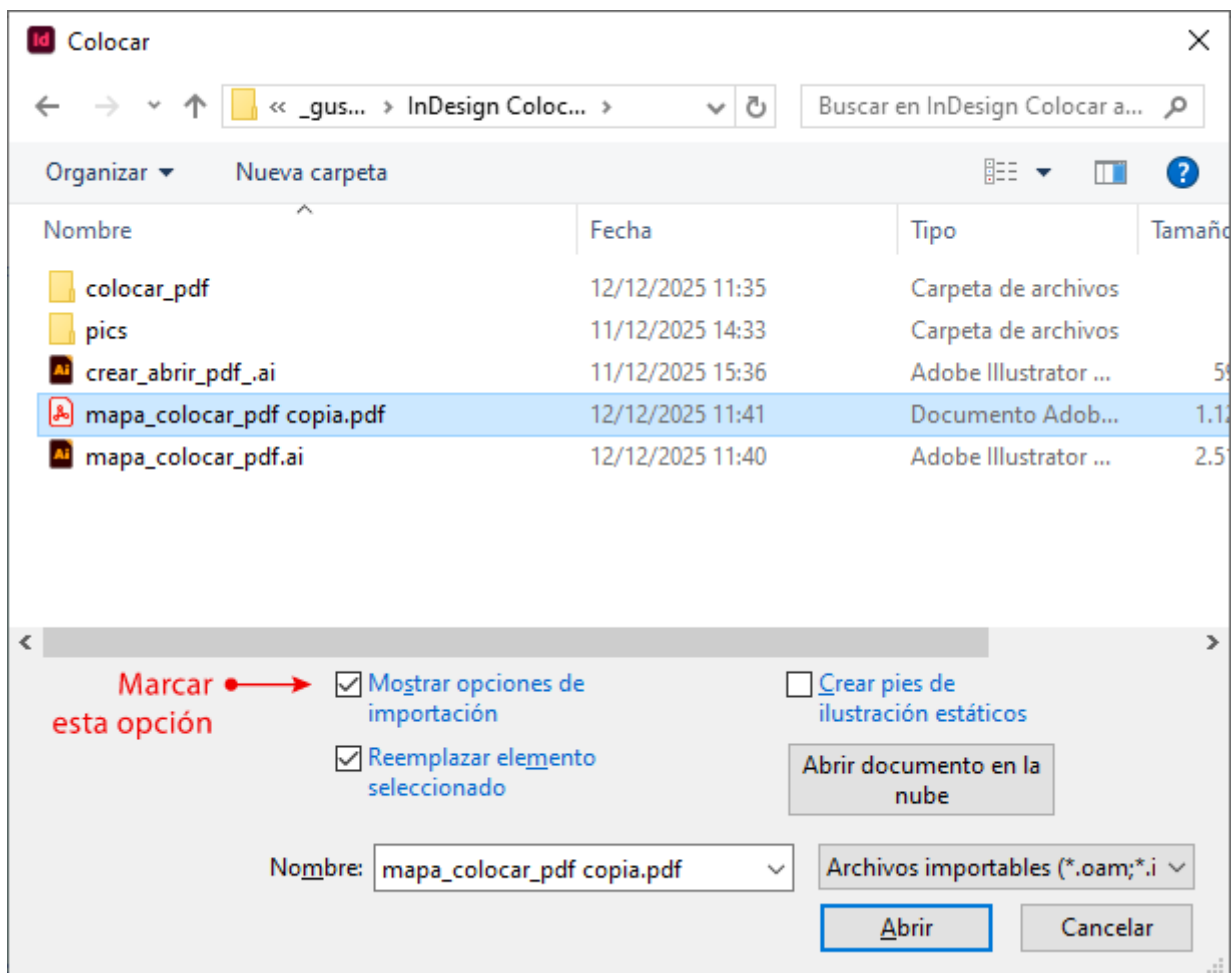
Id Colocar

« _gus... › InDesign Coloc... ›

Buscar en InDesign Colocar a...

Organizar ▾ Nueva carpeta

| Nombre | Fecha | Tipo | Tamaño |
|---|---|---|---|
| colocar_pdf | 12/12/2025 11:35 | Carpeta de archivos | |
| pics | 11/12/2025 14:33 | Carpeta de archivos | |
| crear_abrir_pdf_.ai | 11/12/2025 15:36 | Adobe Illustrator ... | 5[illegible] |
| mapa_colocar_pdf copia.pdf | 12/12/2025 11:41 | Documento Adob... | 1.1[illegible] |
| mapa_colocar_pdf.ai | 12/12/2025 11:40 | Adobe Illustrator ... | 2.5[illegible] |

Marcar esta opción

Mostrar opciones de importación

Reemplazar elemento seleccionado

Crear pies de ilustración estáticos

Abrir documento en la nube

Nombre: mapa_colocar_pdf copia.pdf

Archivos importables (*.oam;*.i

Abrir

Cancelar